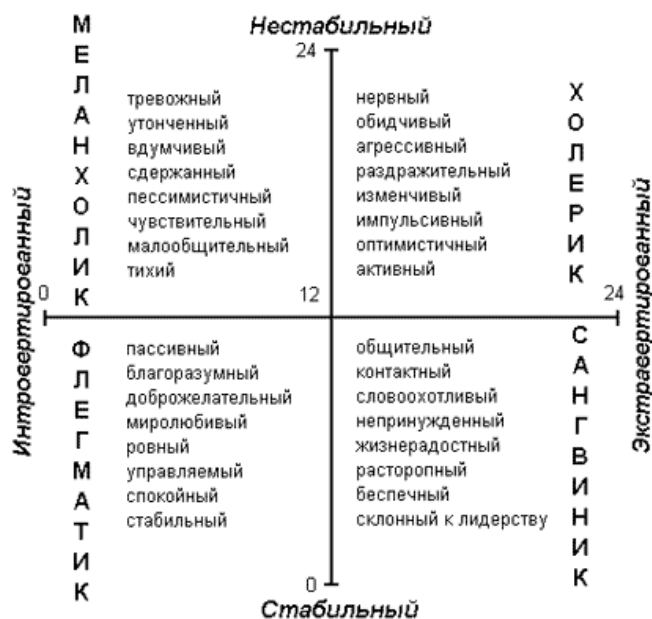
Нестабильный

24

МЕЛАНХОЛИК

тревожный
утонченный
вдумчивый
сдержанный
пессимистичный
чувствительный
малообщительный
тихий

нервный
обидчивый
агрессивный
раздражительный
изменчивый
импульсивный
оптимистичный
активный

ХОЛЕРИК

Интровертированный

0

12

24

Экстравертированный

ФЛЕГМАТИК

пассивный
благоразумный
доброжелательный
миролюбивый
ровный
управляемый
спокойный
стабильный

общительный
контактный
словоохотливый
непринужденный
жизнерадостный
расторопный
беспечный
склонный к лидерству

САНГВИНИК

0

Стабильный